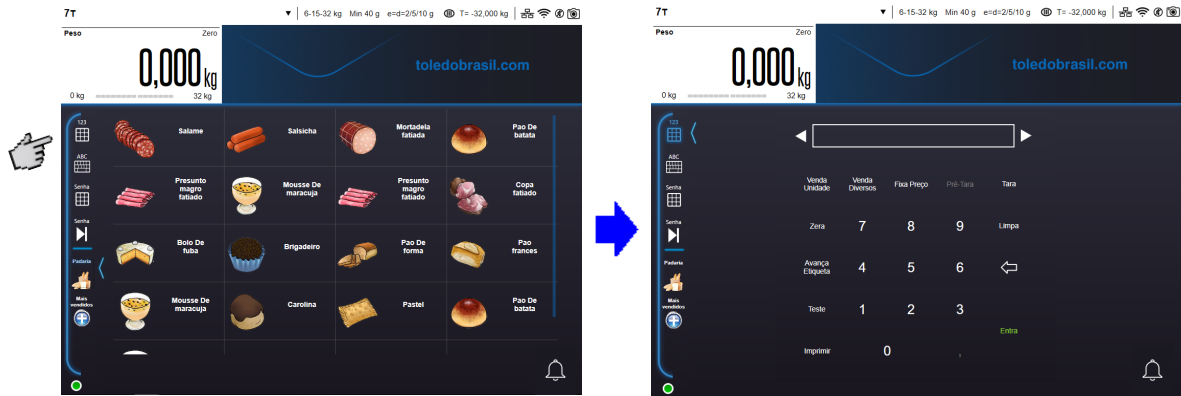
7T 6-15-32 kg Min 40 g e=d=2/5/10 g T= -32,000 kg

Peso Zero

0,000 kg

0 kg 32 kg

toledobrasil.com

123

ABC

Senha

Senha

Padaria

Mais vendidos

Salame

Salsicha

Mortadela fatiada

Pao De batata

Presunto magro fatiado

Mousse De maracuja

Presunto magro fatiado

Copa fatiado

Bolo De fuba

Brigadeiro

Pao De forma

Pao frances

Mousse De maracuja

Carolina

Pastel

Pao De batata

7T 6-15-32 kg Min 40 g e=d=2/5/10 g T= -32,000 kg

Peso Zero

0,000 kg

0 kg 32 kg

toledobrasil.com

123

ABC

Senha

Senha

Padaria

Mais vendidos

Venda Unidade

Venda Diversos

Fixa Preço

Pré-Tara

Tara

Zera

7

8

9

Limpa

Avança Etiqueta

4

5

6

Teste

1

2

3

Entra

Imprimir

0

,